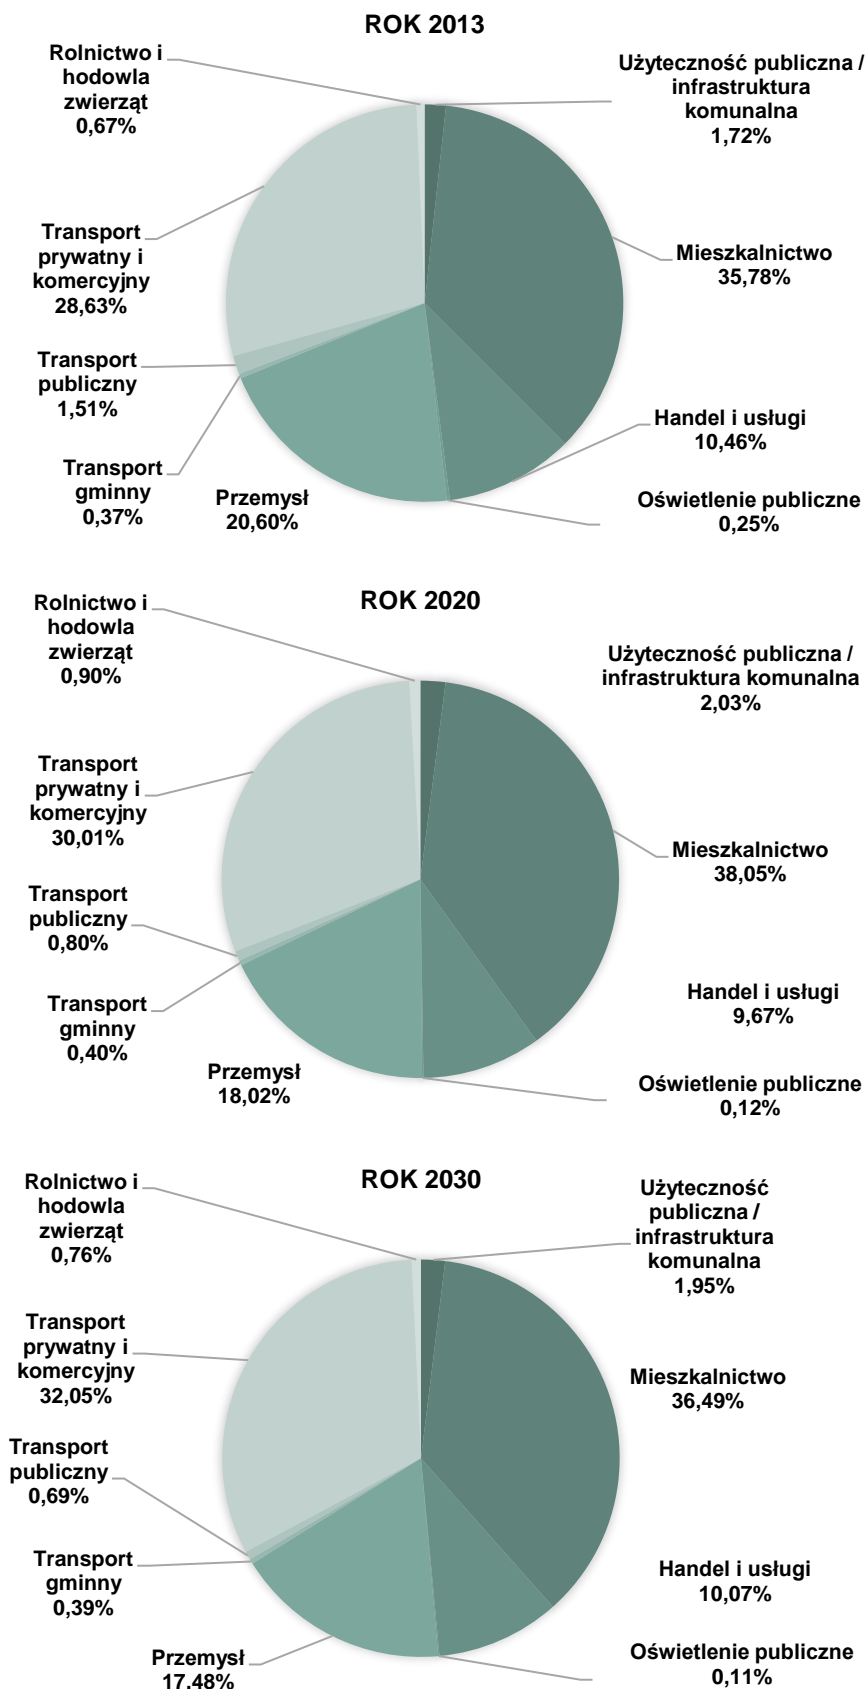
ROK 2013

Rolnictwo i hodowla zwierząt 0,67%

Użyteczność publiczna / infrastruktura komunalna 1,72%

Transport prywatny i komercyjny 28,63%

Mieszkalnictwo 35,78%

Transport publiczny 1,51%

Handel i usługi 10,46%

Transport gminny 0,37%

Przemysł 20,60%

Oświetlenie publiczne 0,25%

ROK 2020

Rolnictwo i hodowla zwierząt 0,90%

Użyteczność publiczna / infrastruktura komunalna 2,03%

Transport prywatny i komercyjny 30,01%

Mieszkalnictwo 38,05%

Transport publiczny 0,80%

Handel i usługi 9,67%

Transport gminny 0,40%

Przemysł 18,02%

Oświetlenie publiczne 0,12%

ROK 2030

Rolnictwo i hodowla zwierząt 0,76%

Użyteczność publiczna / infrastruktura komunalna 1,95%

Transport prywatny i komercyjny 32,05%

Mieszkalnictwo 36,49%

Transport publiczny 0,69%

Handel i usługi 10,07%

Transport gminny 0,39%

Przemysł 17.48%

Oświetlenie publiczne 0,11%